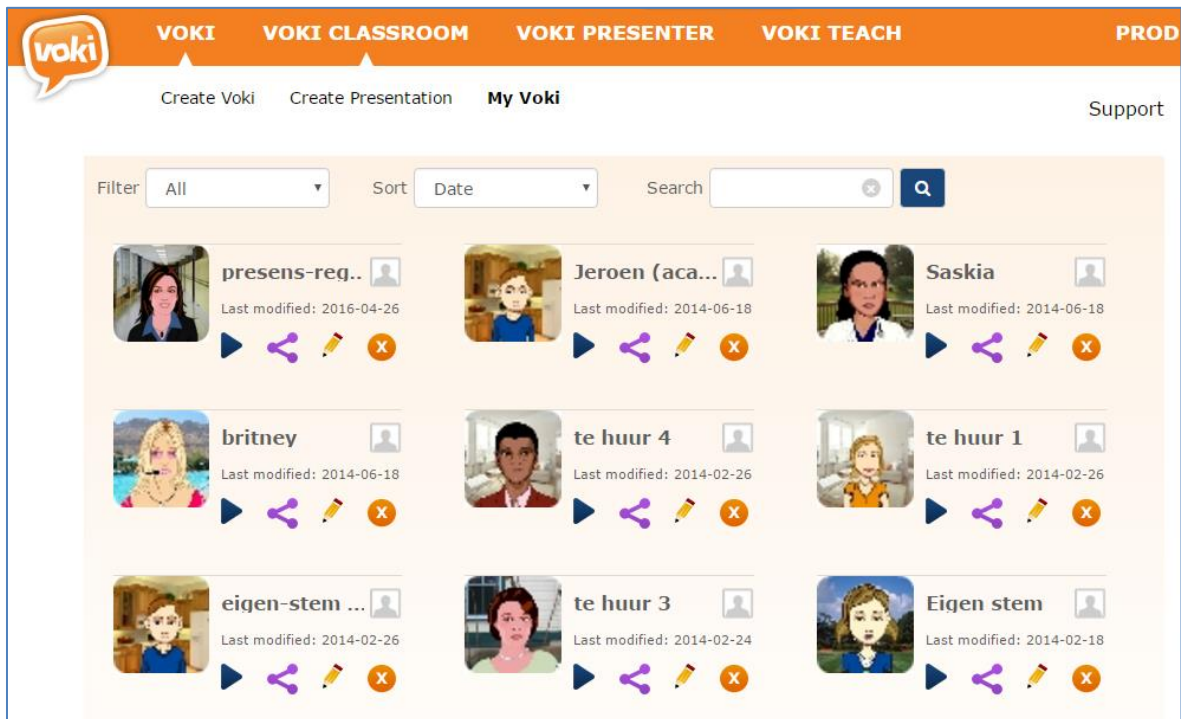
voki

VOKI VOKI CLASSROOM VOKI PRESENTER VOKI TEACH PROD

Create Voki Create Presentation My Voki

Support

Filter All

Sort Date

Search

presens-reg..
Last modified: 2016-04-26

Jeroen (aca...
Last modified: 2014-06-18

Saskia
Last modified: 2014-06-18

britney
Last modified: 2014-06-18

te huur 4
Last modified: 2014-02-26

te huur 1
Last modified: 2014-02-26

eigen-stem ...
Last modified: 2014-02-26

te huur 3
Last modified: 2014-02-24

Eigen stem
Last modified: 2014-02-18